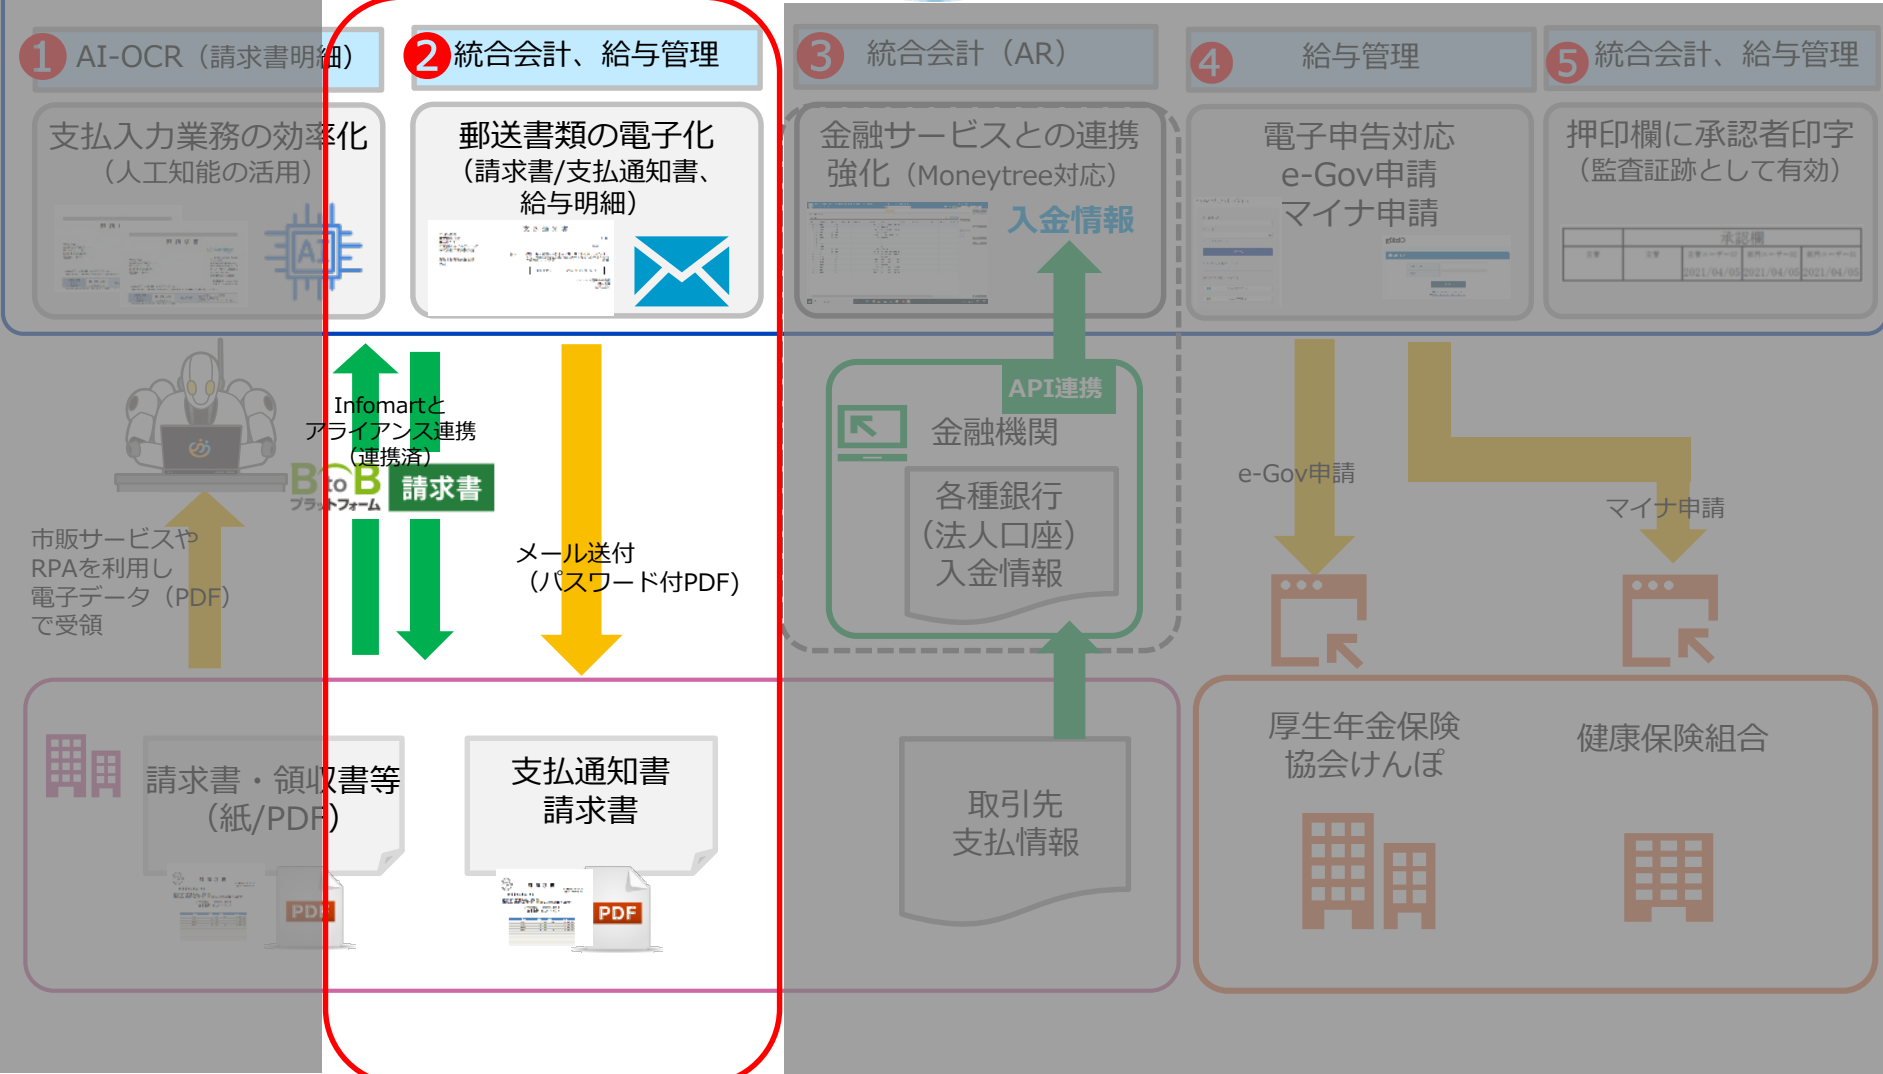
1 AI-OCR（請求書明細）

支払入力業務の効率化
（人工知能の活用）

AI

2 統合会計、給与管理

郵送書類の電子化
（請求書/支払通知書、給与明細）

3 統合会計（AR）

金融サービスとの連携強化（Moneytree対応）

入金情報

4 給与管理

電子申告対応
e-Gov申請
マイナ申請

5 統合会計、給与管理

押印欄に承認者印字
（監査証跡として有効）

承認欄

Infomartと
アライアンス連携
（連携済）

BtoB
プラットフォーム
請求書

メール送付
（パスワード付PDF）

API連携

金融機関

各種銀行
（法人口座）
入金情報

e-Gov申請

マイナ申請

市販サービスや
RPAを利用し
電子データ（PDF）
で受領

請求書・領収書等
（紙/PDF）

PDF

支払通知書
請求書

PDF

取引先
支払情報

厚生年金保険
協会けんぽ

健康保険組合